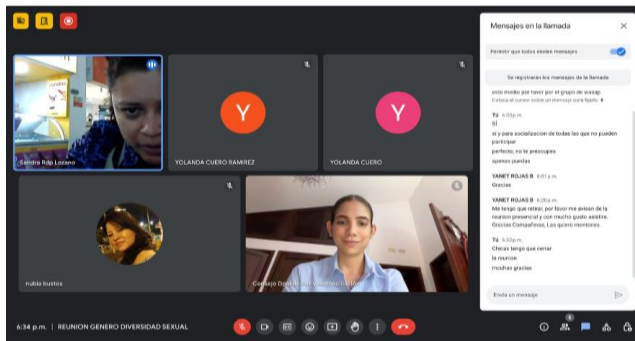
Sandra Rojo Lozano

Y
YOLANDA CUERO RAMIREZ

Y
YOLANDA CUERO

nubia bustos

Consejo D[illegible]

Mensajes en la llamada

Permitir que todos envíen mensajes

Se registrarán los mensajes de la llamada

este medio por favor por el grupo de wasap
Coloca el cursor sobre un mensaje para fijarlo

Tú 6:09 p.m.
SÍ
si y para socialización de todas las que no pueden participar
perfecto, no te preocupes
apenas puedas

YANET ROJAS B 6:31 p.m.
Gracias

YANET ROJAS B 6:26 p.m.
Me tengo que retirar, por favor me avisan de la reunion presencial y con mucho gusto asistire. Gracias Compañeras, Las quiero montones.

Tú 6:33 p.m.
Chicas tengo que cerrar
la reunion
muchas gracias

Envía un mensaje

6:34 p.m. | REUNION GENERO DIVERSIDAD SEXUAL

6